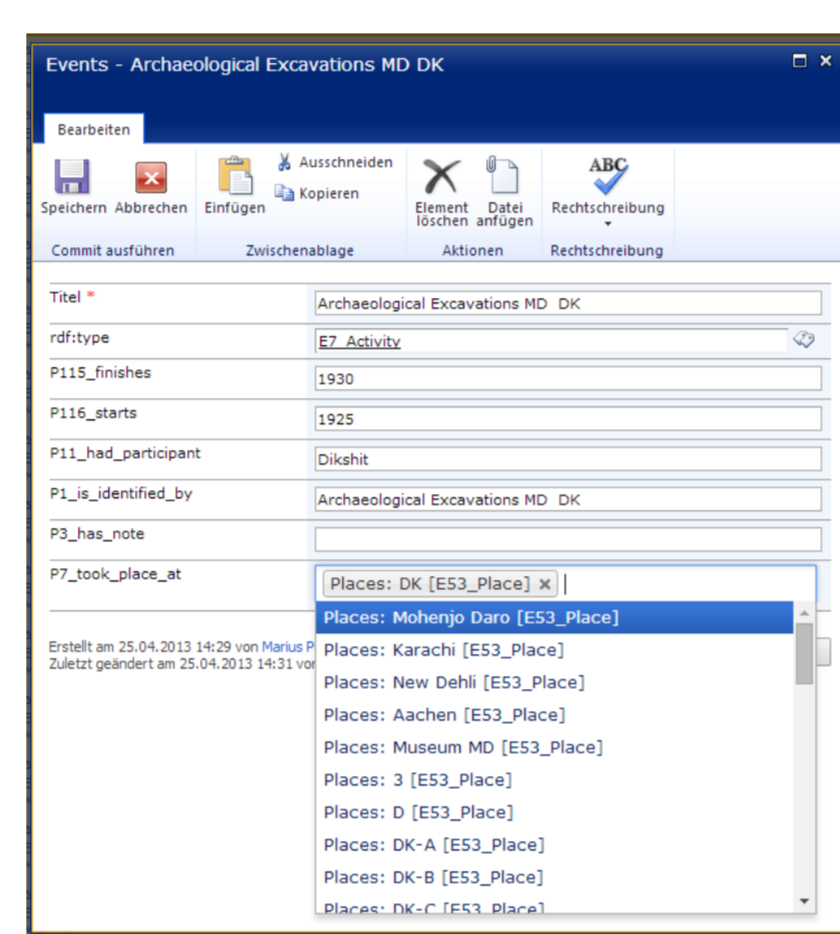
Events - Archaeological Excavations MD DK

Bearbeiten

Speichern Abbrechen
Commit ausführen

Einfügen Ausschneiden Kopieren
Zwischenablage

Element löschen Datei anfügen
Aktionen

ABC
Rechtschreibung
Rechtschreibung

| | |
|---|---|
| Titel * | Archaeological Excavations MD DK |
| rdf:type | E7_Activity |
| P115_finishes | 1930 |
| P116_starts | 1925 |
| P11_had_participant | Dikshit |
| P1_is_identified_by | Archaeological Excavations MD DK |
| P3_has_note | |
| P7_took_place_at | Places: DK [E53_Place] × |

Places: Mohenjo Daro [E53_Place]
Places: Karachi [E53_Place]
Places: New Dehli [E53_Place]
Places: Aachen [E53_Place]
Places: Museum MD [E53_Place]
Places: 3 [E53_Place]
Places: D [E53_Place]
Places: DK-A [E53_Place]
Places: DK-B [E53_Place]
Places: DK-C [E53_Place]

Erstellt am 25.04.2013 14:29 von Marius P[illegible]
Zuletzt geändert am 25.04.2013 14:31 vo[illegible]